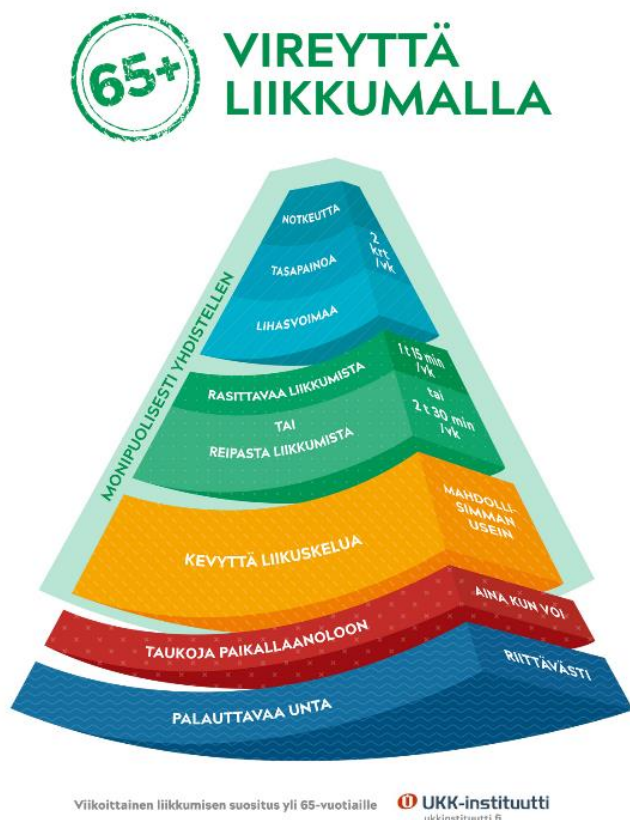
65+

VIREYTTÄ LIIKKUMALLA

MONIPUOLISESTI YHDISTELLEN

NOTKEUTTA

TASAPAINOA

LIHASVOIMAA

2 krt /vk

RASITTAVAA LIIKKUMISTA

TAI

REIPASTA LIIKKUMISTA

1 t 15 min /vk

tai

2 t 30 min /vk

KEVYTTÄ LIIKUSKELUA

MAHDOLLISIMMAN USEIN

TAUKOJA PAIKALLAANOLOON

AINA KUN VOI

PALAUTTAVAA UNTA

RIITTÄVÄSTI

Viikoittainen liikkumisen suositus yli 65-vuotiaille

UKK-instituutti

ukkinstituutti.fi